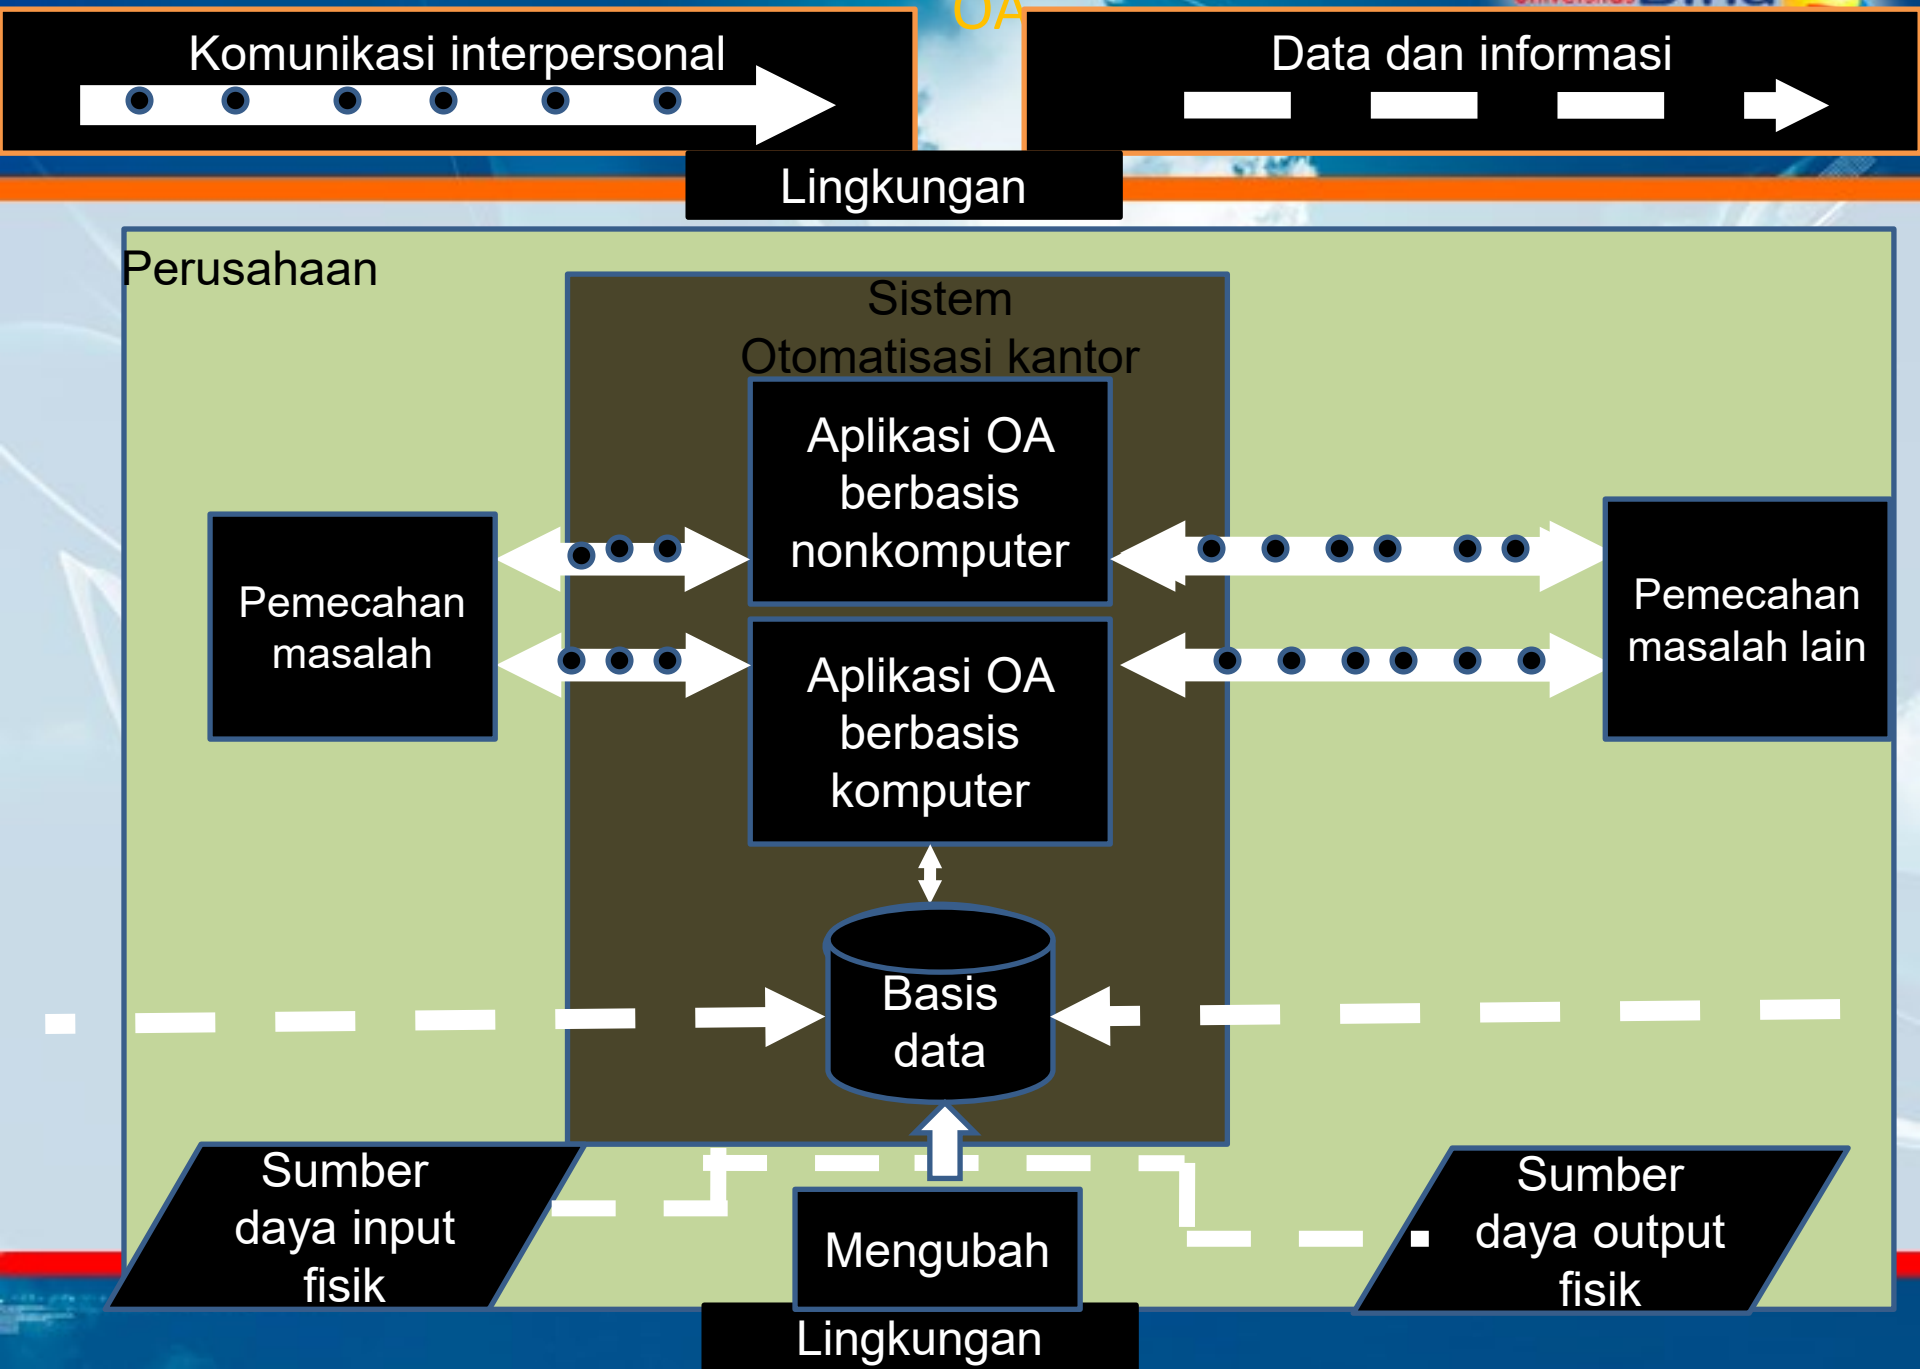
Komunikasi interpersonal

Data dan informasi

Lingkungan

Perusahaan

Sistem Otomatisasi kantor

Aplikasi OA berbasis nonkomputer

Pemecahan masalah

Pemecahan masalah lain

Aplikasi OA berbasis komputer

Basis data

Sumber daya input fisik

Mengubah

Sumber daya output fisik

Lingkungan